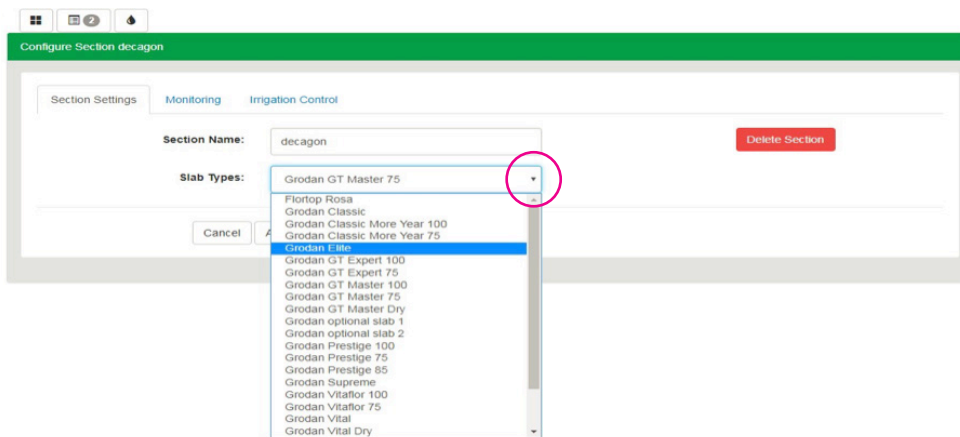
2

Configure Section decagon

Section Settings Monitoring Irrigation Control

Section Name: decagon

Delete Section

Slab Types: Grodan GT Master 75

Cancel A

Flortop Rosa
Grodan Classic
Grodan Classic More Year 100
Grodan Classic More Year 75
Grodan Elite
Grodan GT Expert 100
Grodan GT Expert 75
Grodan GT Master 100
Grodan GT Master 75
Grodan GT Master Dry
Grodan optional slab 1
Grodan optional slab 2
Grodan Prestige 100
Grodan Prestige 75
Grodan Prestige 85
Grodan Supreme
Grodan Vitaflor 100
Grodan Vitaflor 75
Grodan Vital
Grodan Vital Dry